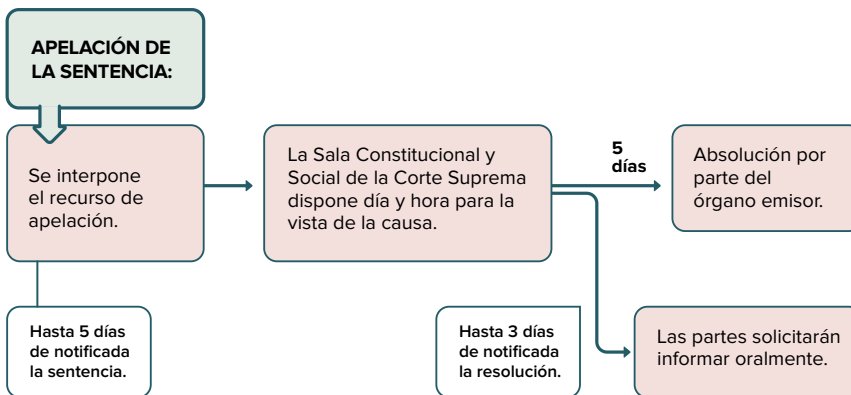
APELACIÓN DE LA SENTENCIA:

Se interpone el recurso de apelación.

Hasta 5 días de notificada la sentencia.

La Sala Constitucional y Social de la Corte Suprema dispone día y hora para la vista de la causa.

5 días

Absolución por parte del órgano emisor.

Hasta 3 días de notificada la resolución.

Las partes solicitarán informar oralmente.